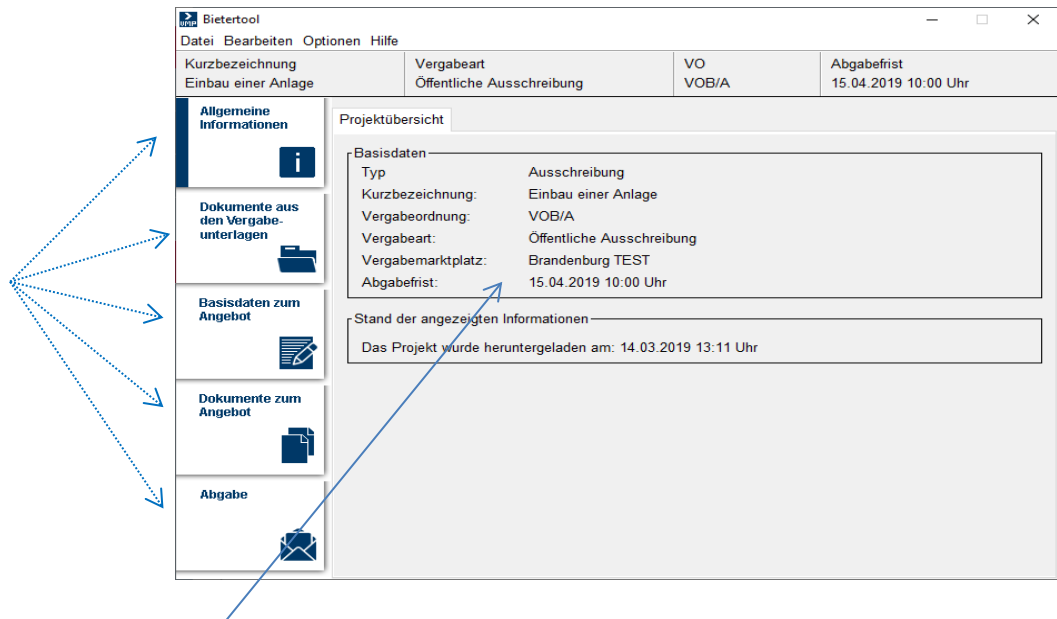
Bietertool

Datei Bearbeiten Optionen Hilfe

| Kurzbezeichnung | Vergabeart | VO | Abgabefrist |
|---|---|---|---|
| Einbau einer Anlage | Öffentliche Ausschreibung | VOB/A | 15.04.2019 10:00 Uhr |

Allgemeine Informationen

Dokumente aus den Vergabeunterlagen

Basisdaten zum Angebot

Dokumente zum Angebot

Abgabe

Projektübersicht

Basisdaten

| | |
|---|---|
| Typ | Ausschreibung |
| Kurzbezeichnung: | Einbau einer Anlage |
| Vergabeordnung: | VOB/A |
| Vergabeart: | Öffentliche Ausschreibung |
| Vergabemarktplatz: | Brandenburg TEST |
| Abgabefrist: | 15.04.2019 10:00 Uhr |

Stand der angezeigten Informationen

Das Projekt wurde heruntergeladen am: 14.03.2019 13:11 Uhr